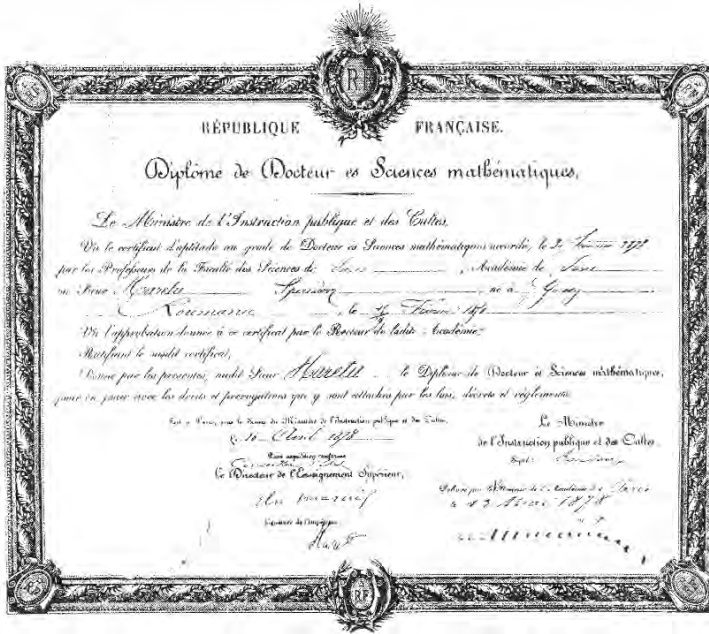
RF

RÉPUBLIQUE FRANÇAISE.

Diplôme de Docteur ès Sciences mathématiques.

Le Ministre de l'Instruction publique et des Cultes,

Vu le certificat d'aptitude au grade de Docteur ès Sciences mathématiques accordé, le 3 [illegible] 1878 par les Professeurs de la Faculté des Sciences de Paris, Académie de Paris au Sieur Haretu Spiridon né à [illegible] Roumanie le 4 Février 1851

Vu l'approbation donnée à ce certificat par le Recteur de ladite Académie;

Ratifiant ledit certificat,

Donne par les présentes, audit Sieur Haretu le Diplôme de Docteur ès Sciences mathématiques, pour en jouir avec les droits et prérogatives qui y sont attachés par les lois, décrets et règlements.

Fait à Paris, sous le Sceau du Ministre de l'Instruction publique et des Cultes, le 16 Avril 1878

Le Ministre de l'Instruction publique et des Cultes.
Signé: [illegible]

Pour expédition conforme
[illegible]
Le Directeur de l'Enseignement Supérieur,
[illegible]

Délivré par Nous, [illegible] de l'Académie de Paris le 23 Avril 1878

Signature de l'Impétrant
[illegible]

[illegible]

RF